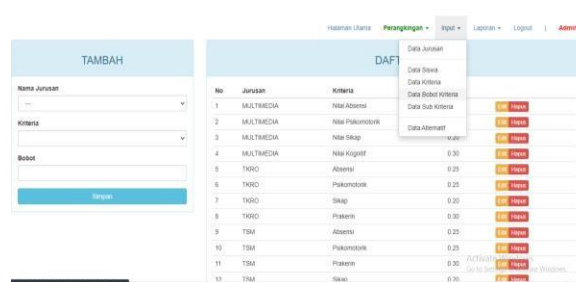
Halaman Utama Perangkingan ▾ Input ▾ Laporan ▾ Logout | Admin

Data Jurusan
Data Siswa
Data Kriteria
Data Bobot Kriteria
Data Sub Kriteria
Data Alternatif

TAMBAH

Nama Jurusan
---
Kriteria

Bobot

Simpan

DAFT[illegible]

| No | Jurusan | Kriteria | | |
|---|---|---|---|---|
| 1 | MULTIMEDIA | Nilai Absensi | | Edit Hapus |
| 2 | MULTIMEDIA | Nilai Psikomotorik | | Edit Hapus |
| 3 | MULTIMEDIA | Nilai Sikap | 0.20 | Edit Hapus |
| 4 | MULTIMEDIA | Nilai Kognitif | 0.30 | Edit Hapus |
| 5 | TKRO | Absensi | 0.25 | Edit Hapus |
| 6 | TKRO | Psikomotorik | 0.25 | Edit Hapus |
| 7 | TKRO | Sikap | 0.20 | Edit Hapus |
| 8 | TKRO | Prakerin | 0.30 | Edit Hapus |
| 9 | TSM | Absensi | 0.25 | Edit Hapus |
| 10 | TSM | Psikomotorik | 0.25 | Edit Hapus |
| 11 | TSM | Prakerin | 0.30 | Edit Hapus |
| 12 | TSM | Sikap | 0.20 | Edit Hapus |

Activate Windows
Go to Settings to activate Windows.